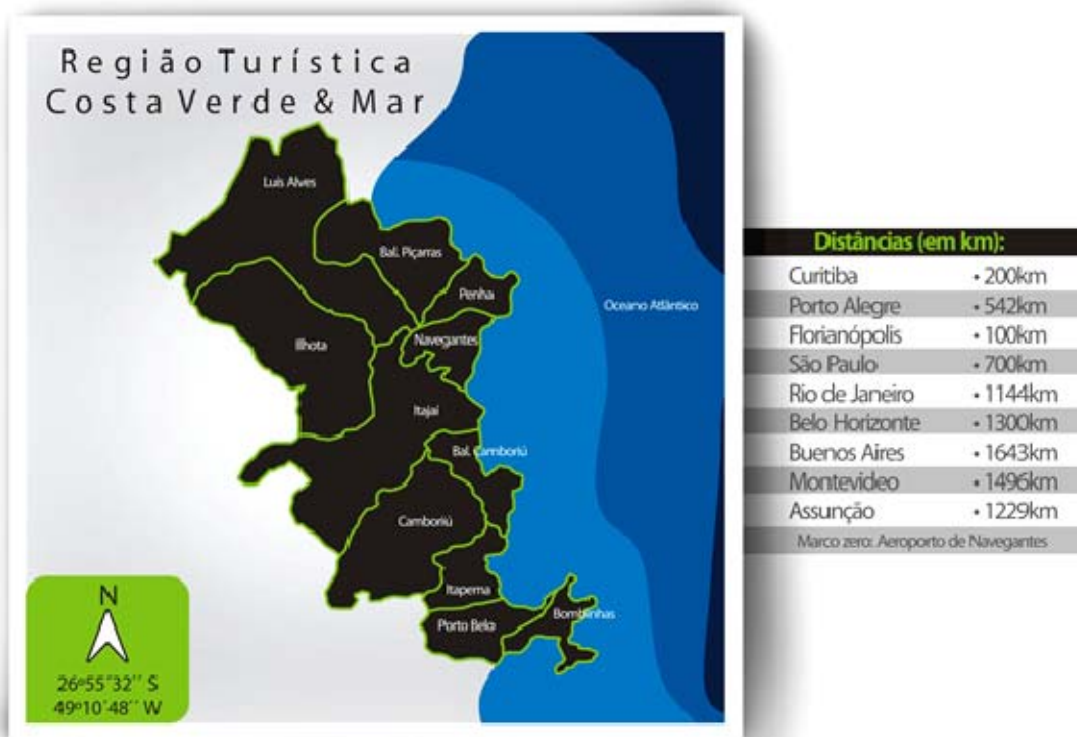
Região Turística
Costa Verde & Mar

Luis Alves
Bal. Piçarras
Penha
Ilhota
Navegantes
Itajaí
Bal. Camboriú
Camboriú
Itapema
Porto Belo
Bombinhas
Oceano Atlântico

N
26º55'32'' S
49º10'48'' W

| Distâncias (em km): | |
|---|---|
| Curitiba | • 200km |
| Porto Alegre | • 542km |
| Florianópolis | • 100km |
| São Paulo | • 700km |
| Rio de Janeiro | • 1144km |
| Belo Horizonte | • 1300km |
| Buenos Aires | • 1643km |
| Montevideo | • 1496km |
| Assunção | • 1229km |

Marco zero: Aeroporto de Navegantes